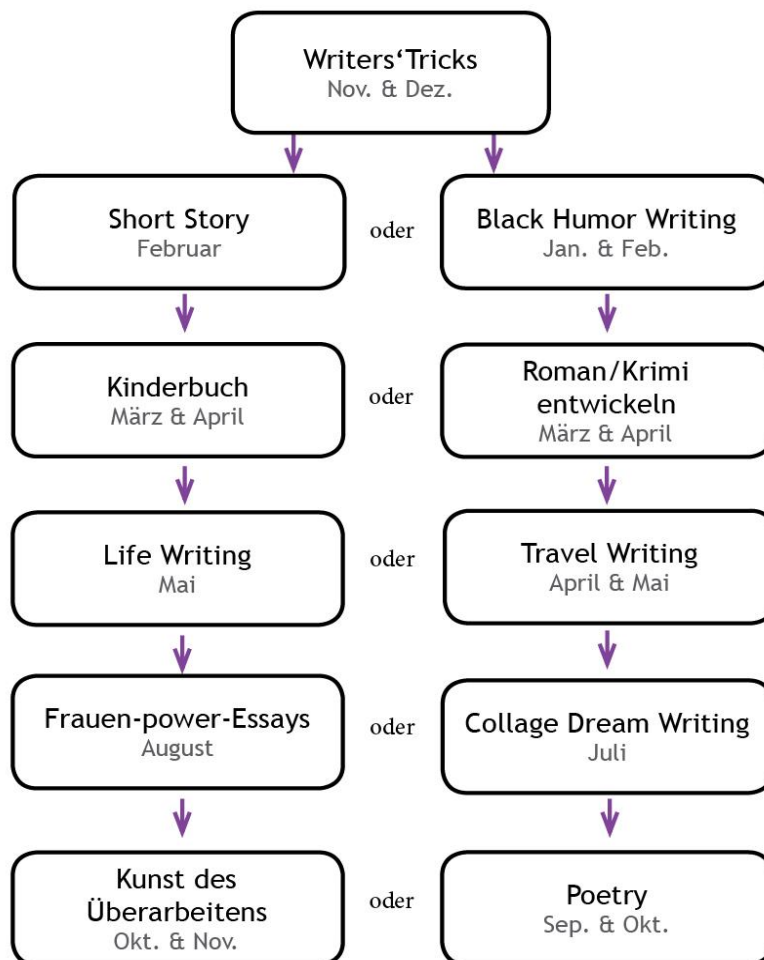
Writers'Tricks
Nov. & Dez.

Short Story
Februar

oder

Black Humor Writing
Jan. & Feb.

Kinderbuch
März & April

oder

Roman/Krimi entwickeln
März & April

Life Writing
Mai

oder

Travel Writing
April & Mai

Frauen-power-Essays
August

oder

Collage Dream Writing
Juli

Kunst des Überarbeitens
Okt. & Nov.

oder

Poetry
Sep. & Okt.